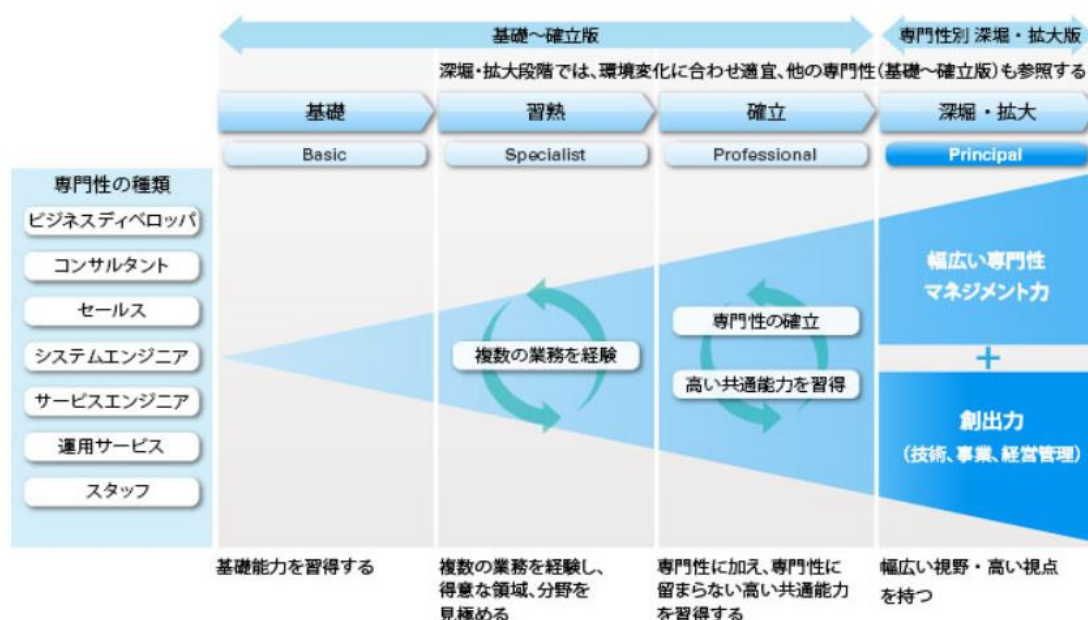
基礎〜確立版

専門性別 深堀・拡大版

深堀・拡大段階では、環境変化に合わせ適宜、他の専門性(基礎〜確立版)も参照する

基礎

習熟

確立

深堀・拡大

Basic

Specialist

Professional

Principal

専門性の種類

ビジネスディベロッパ

コンサルタント

セールス

システムエンジニア

サービスエンジニア

運用サービス

スタッフ

複数の業務を経験

専門性の確立

高い共通能力を習得

幅広い専門性
マネジメント力

+

創出力
(技術、事業、経営管理)

基礎能力を習得する

複数の業務を経験し、得意な領域、分野を見極める

専門性に加え、専門性に留まらない高い共通能力を習得する

幅広い視野・高い視点を持つ